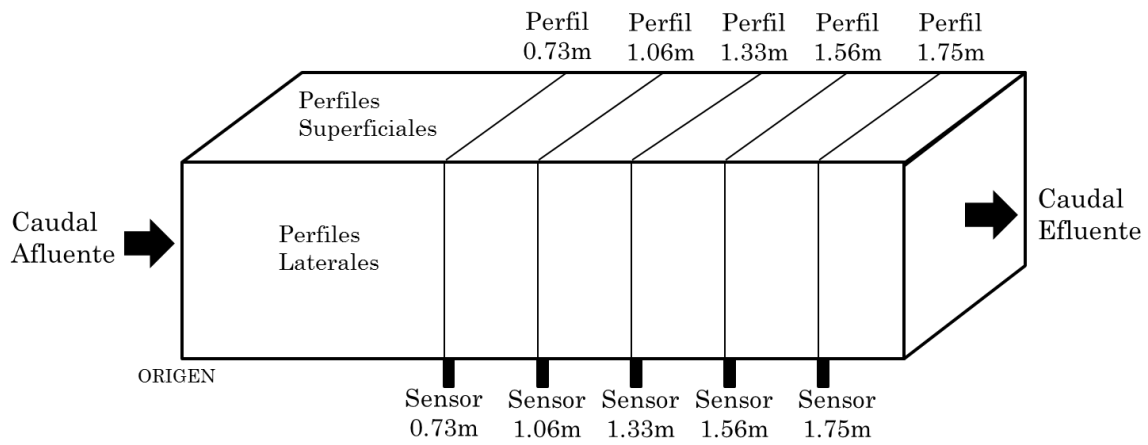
Perfil 0.73m
Perfil 1.06m
Perfil 1.33m
Perfil 1.56m
Perfil 1.75m

Perfiles Superficiales

Caudal Afluente

Perfiles Laterales

Caudal Efluente

ORIGEN

Sensor 0.73m
Sensor 1.06m
Sensor 1.33m
Sensor 1.56m
Sensor 1.75m